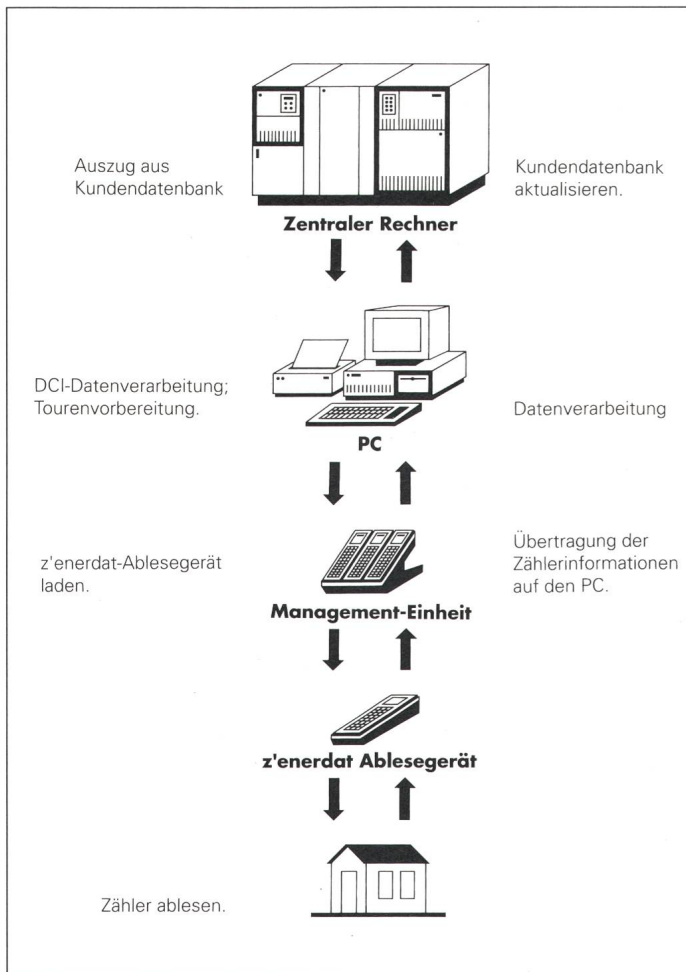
Auszug aus Kundendatenbank

Kundendatenbank aktualisieren.

**Zentraler Rechner**

DCI-Datenverarbeitung; Tourenvorbereitung.

Datenverarbeitung

**PC**

z'enerdat-Ablesegerät laden.

Übertragung der Zählerinformationen auf den PC.

**Management-Einheit**

**z'enerdat Ablesegerät**

Zähler ablesen.